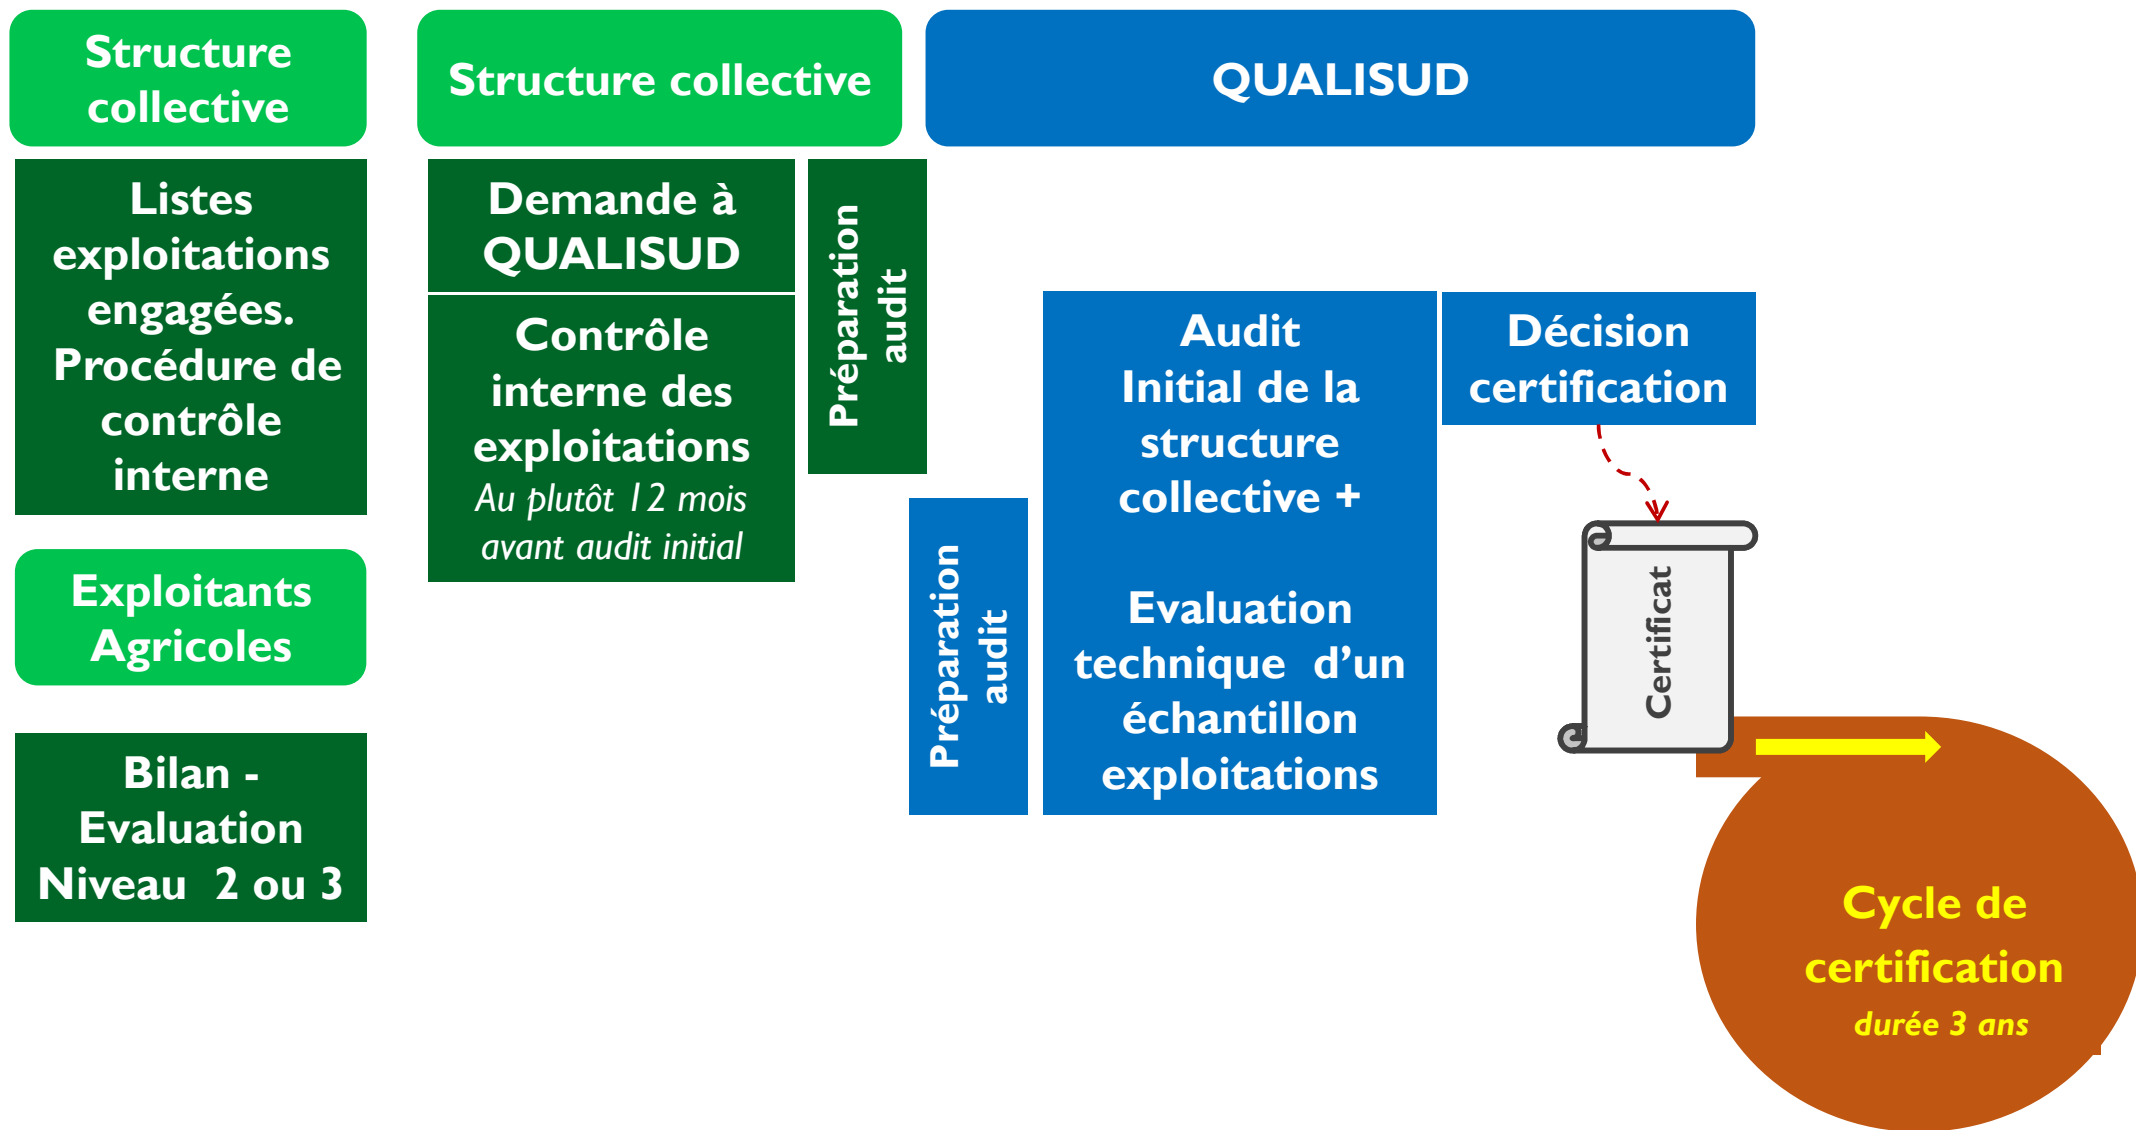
Structure collective

Listes exploitations engagées. Procédure de contrôle interne

Exploitants Agricoles

Bilan - Evaluation Niveau 2 ou 3

Structure collective

Demande à QUALISUD

Contrôle interne des exploitations
Au plutôt 12 mois avant audit initial

Préparation audit

QUALISUD

Préparation audit

Audit Initial de la structure collective +

Evaluation technique d'un échantillon exploitations

Décision certification

Certificat

Cycle de certification
durée 3 ans